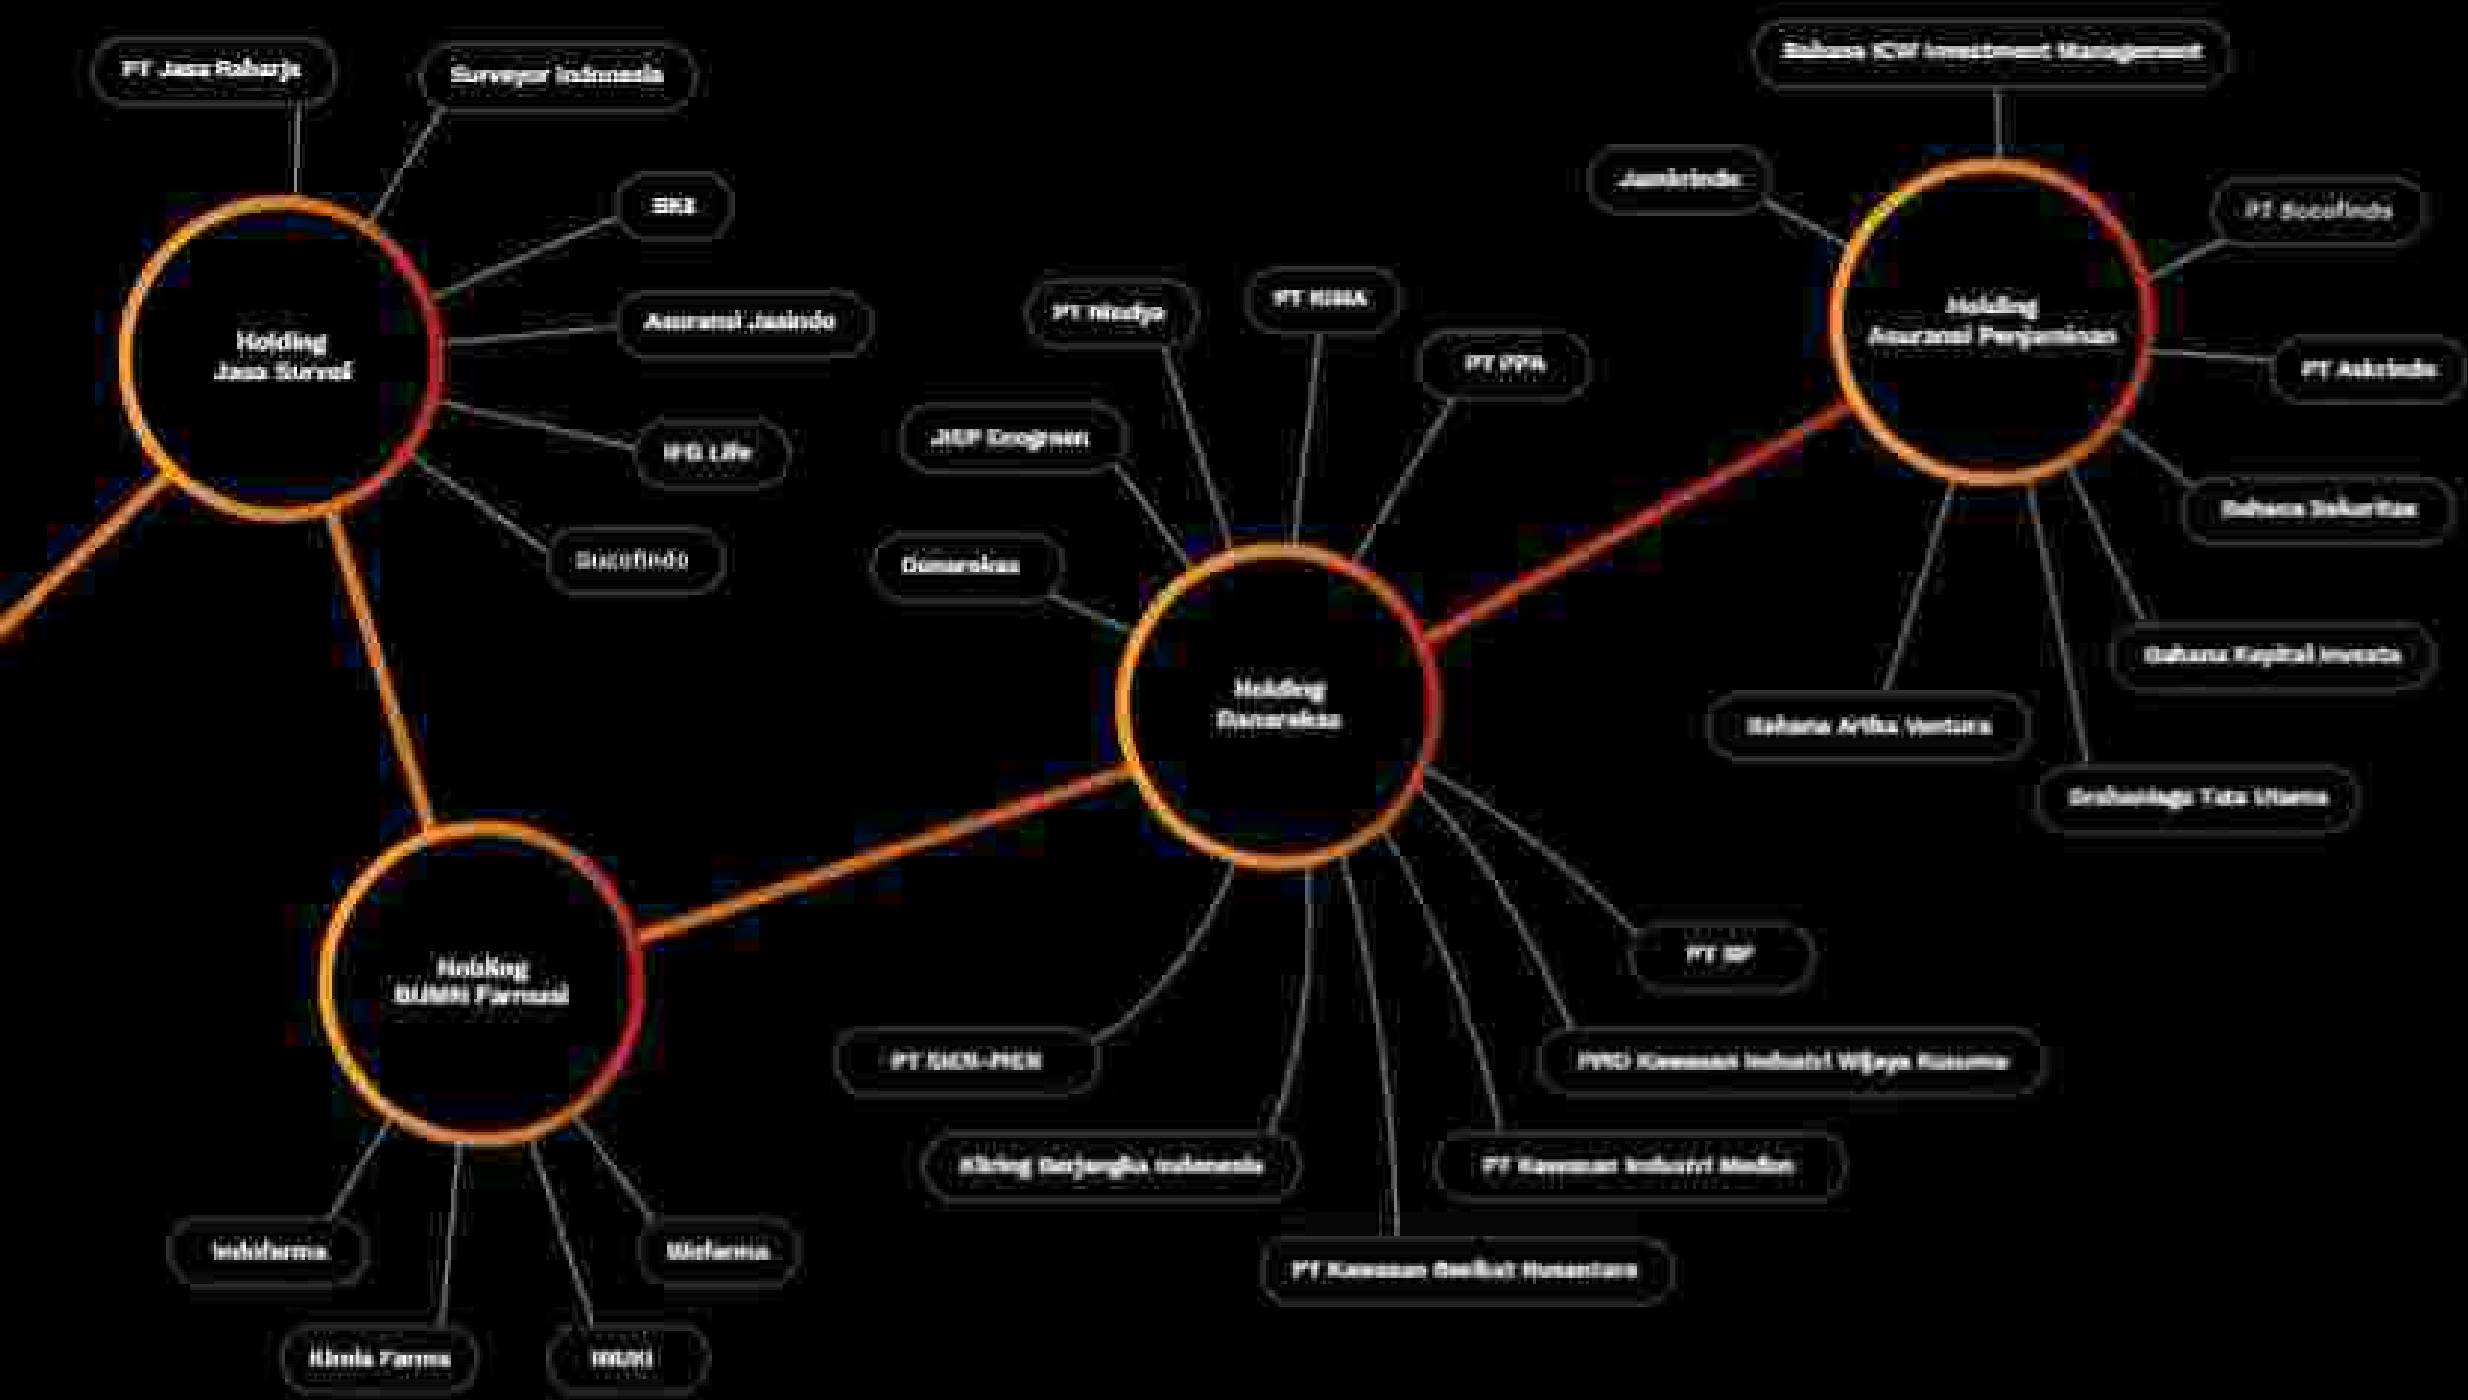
PT Jasa Raharja

Surveyor Indonesia

BKI

Asuransi Jasindo

IFG Life

Sucofindo

Holding
Jasa Survei

Bahana TCW Investment Management

Jamkrindo

PT Sucofindo

Holding
Asuransi Penjaminan

PT Askrindo

Bahana Sekuritas

Bahana Kapital Investa

Bahana Artha Ventura

Grahaniaga Tata Utama

PT Nindya

PT KIMA

PT PPA

JIEP Graginan

Danareksa

Holding
Danareksa

PT BP

PPRO Kawasan Industri Wijaya Kusuma

PT SIER-PIER

Kliring Berjangka Indonesia

PT Kawasan Industri Medan

PT Kawasan Berikat Nusantara

Holding
BUMN Farmasi

Indofarma

Biofarma

Kimia Farma

INUKI